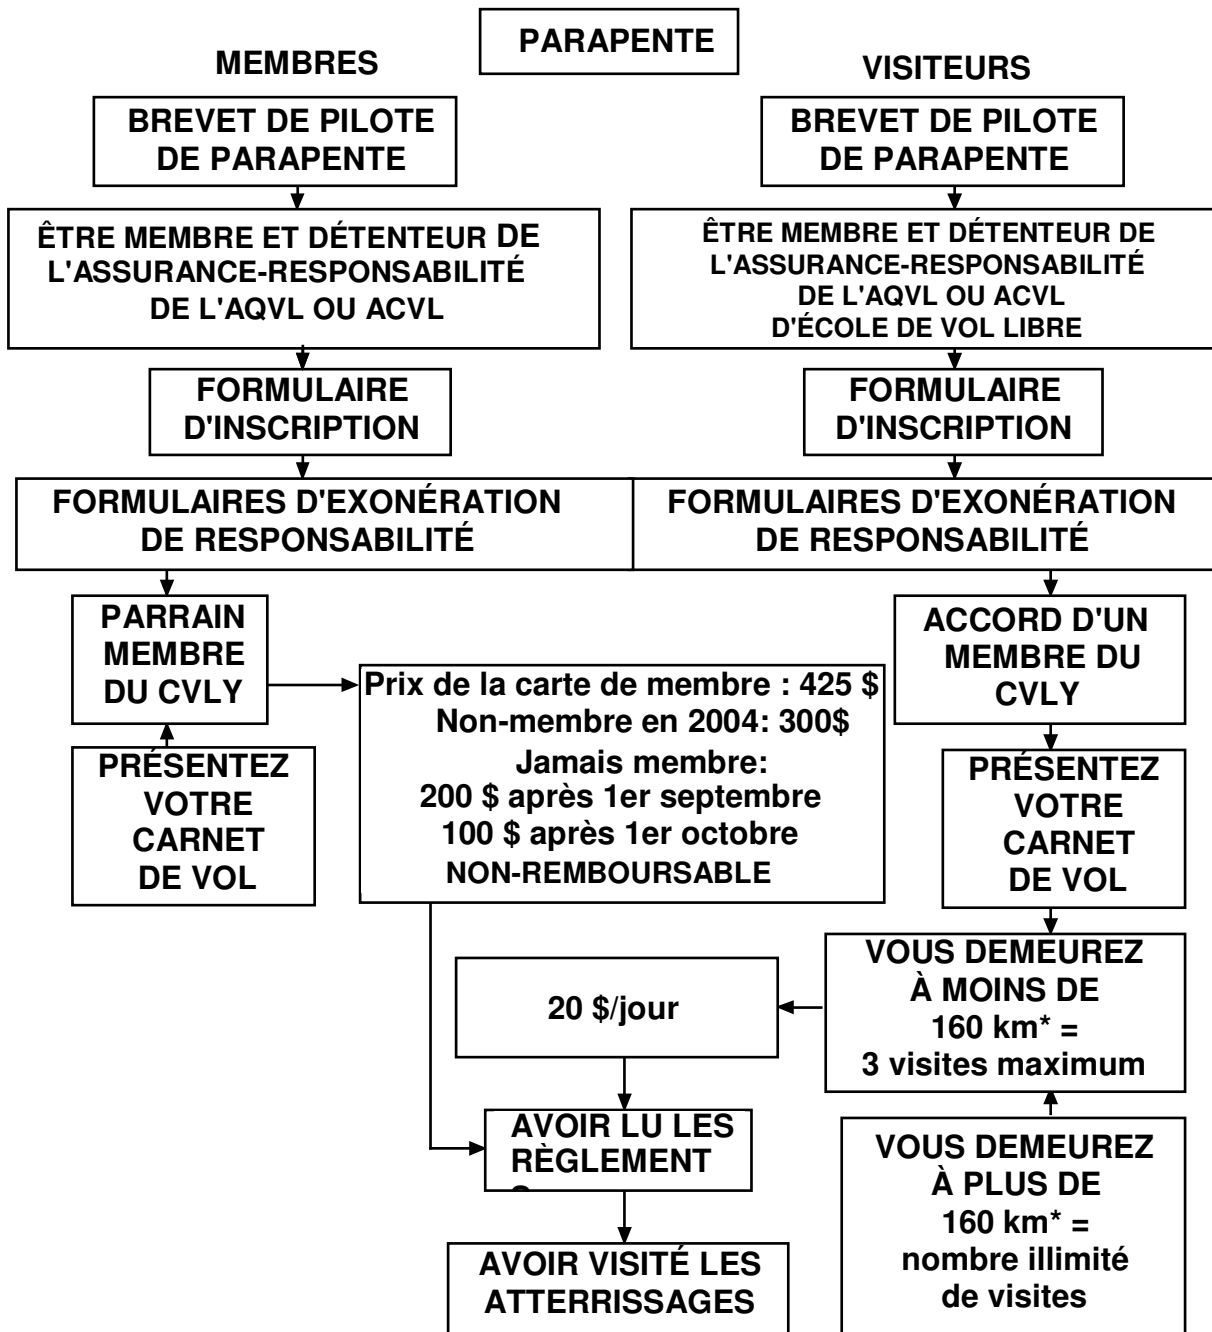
PARAPENTE

MEMBRES

VISITEURS

BREVET DE PILOTE DE PARAPENTE

BREVET DE PILOTE DE PARAPENTE

ÊTRE MEMBRE ET DÉTENTEUR DE L'ASSURANCE-RESPONSABILITÉ DE L'AQVL OU ACVL

ÊTRE MEMBRE ET DÉTENTEUR DE L'ASSURANCE-RESPONSABILITÉ DE L'AQVL OU ACVL D'ÉCOLE DE VOL LIBRE

FORMULAIRE D'INSCRIPTION

FORMULAIRE D'INSCRIPTION

FORMULAIRES D'EXONÉRATION DE RESPONSABILITÉ

FORMULAIRES D'EXONÉRATION DE RESPONSABILITÉ

PARRAIN MEMBRE DU CVLY

PRÉSENTEZ VOTRE CARNET DE VOL

Prix de la carte de membre : 425 $
Non-membre en 2004: 300$
Jamais membre:
200 $ après 1er septembre
100 $ après 1er octobre
NON-REMBOURSABLE

ACCORD D'UN MEMBRE DU CVLY

PRÉSENTEZ VOTRE CARNET DE VOL

VOUS DEMEUREZ À MOINS DE 160 km* = 3 visites maximum

20 $/jour

AVOIR LU LES RÈGLEMENT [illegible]

VOUS DEMEUREZ À PLUS DE 160 km* = nombre illimité de visites

AVOIR VISITÉ LES ATTERRISSAGES